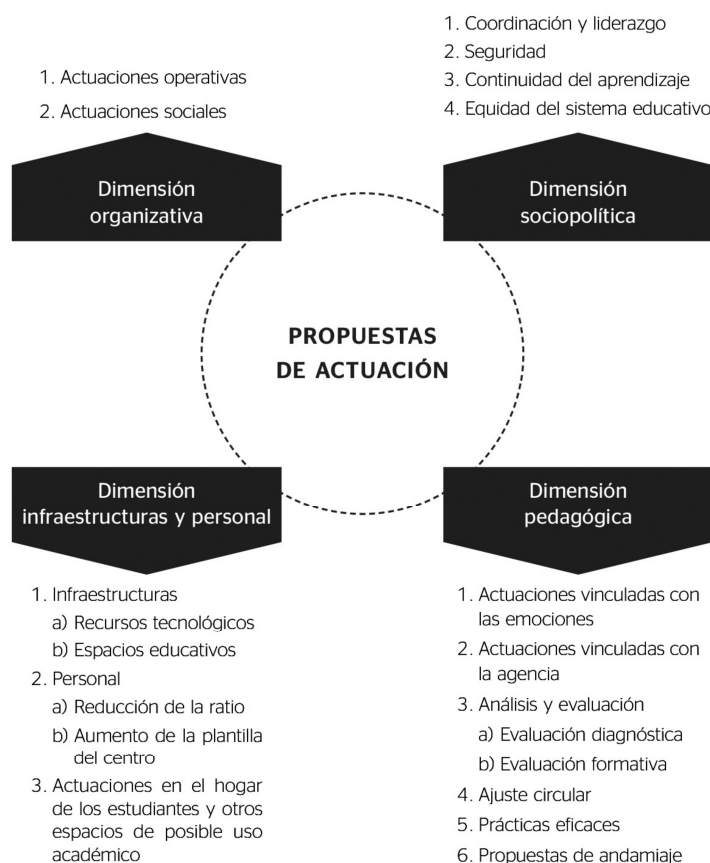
1. Actuaciones operativas
2. Actuaciones sociales

Dimensión organizativa

1. Coordinación y liderazgo
2. Seguridad
3. Continuidad del aprendizaje
4. Equidad del sistema educativo

Dimensión sociopolítica

PROPUESTAS DE ACTUACIÓN

Dimensión infraestructuras y personal

1. Infraestructuras
a) Recursos tecnológicos
b) Espacios educativos
2. Personal
a) Reducción de la ratio
b) Aumento de la plantilla del centro
3. Actuaciones en el hogar de los estudiantes y otros espacios de posible uso académico

Dimensión pedagógica

1. Actuaciones vinculadas con las emociones
2. Actuaciones vinculadas con la agencia
3. Análisis y evaluación
a) Evaluación diagnóstica
b) Evaluación formativa
4. Ajuste circular
5. Prácticas eficaces
6. Propuestas de andamiaje